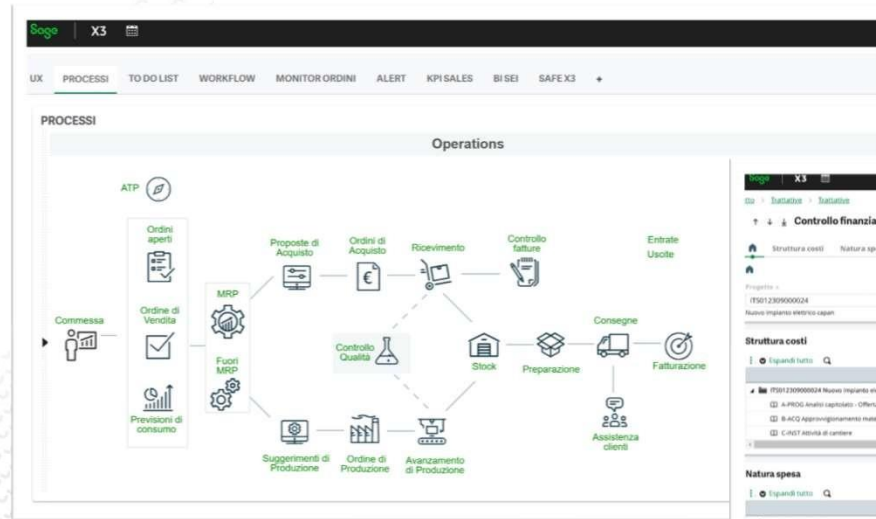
Sage | X3

UX PROCESSI TO DO LIST WORKFLOW MONITOR ORDINI ALERT KPI SALES BI SEI SAFE X3 +

PROCESSI

Operations

ATP

Ordini aperti

Ordine di Vendita

Previsioni di consumo

Commessa

MRP

Fuori MRP

Proposte di Acquisto

Ordini di Acquisto

Ricevimento

Controllo fatture

Entrate Uscite

Controllo Qualità

Stock

Preparazione

Consegne

Fatturazione

Assistenza clienti

Suggerimenti di Produzione

Ordine di Produzione

Avanzamento di Produzione

Sage | X3

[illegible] > Trattative > Trattative

Controllo finanzia

Struttura costi Natura sp

Progetto
ITS012309000024
Nuovo impianto elettrico capan

Struttura costi

Espandi tutto

ITS012309000024 Nuovo impianto el
A-PROG Analisi capitolato - Offert
B-ACQ Approvvigionamento mate
C-INST Attività di cantiere

Natura spesa

Espandi tutto